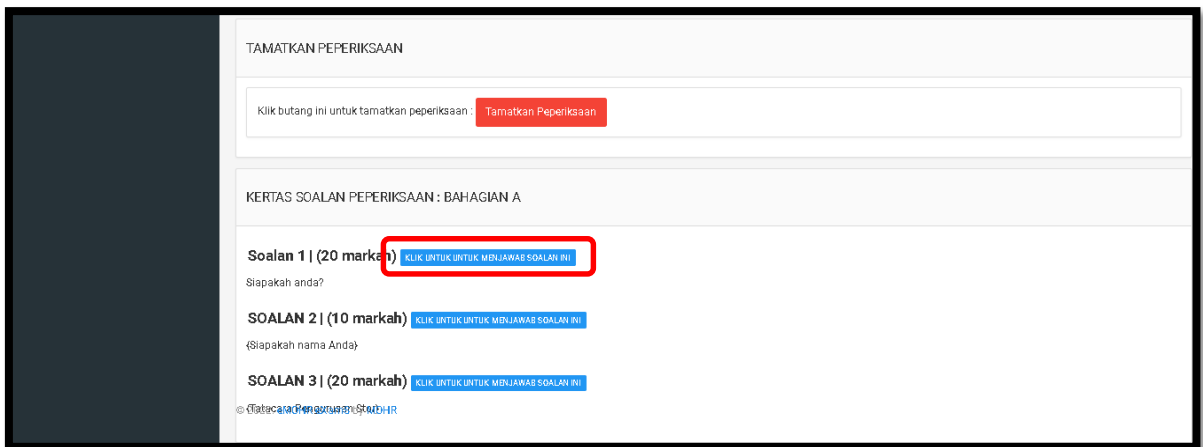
TAMATKAN PEPERIKSAAN

Klik butang ini untuk tamatkan peperiksaan : Tamatkan Peperiksaan

KERTAS SOALAN PEPERIKSAAN : BAHAGIAN A

Soalan 1 | (20 markah) KLIK UNTUK UNTUK MENJAWAB SOALAN INI

Siapakah anda?

SOALAN 2 | (10 markah) KLIK UNTUK UNTUK MENJAWAB SOALAN INI

{Siapakah nama Anda}

SOALAN 3 | (20 markah) KLIK UNTUK UNTUK MENJAWAB SOALAN INI

{Tatacara Pengurusan Stor}

© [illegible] HR